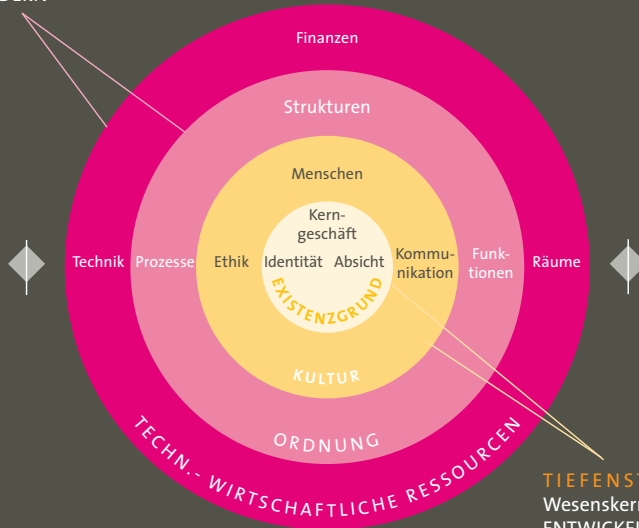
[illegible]

Finanzen

Strukturen

Menschen

Kerngeschäft

Technik Prozesse Ethik Identität Absicht Kommunikation Funktionen Räume

EXISTENZGRUND

KULTUR

ORDNUNG

TECHN.- WIRTSCHAFTLICHE RESSOURCEN

TIEFENST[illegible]
Wesensker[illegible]
ENTWICKE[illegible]